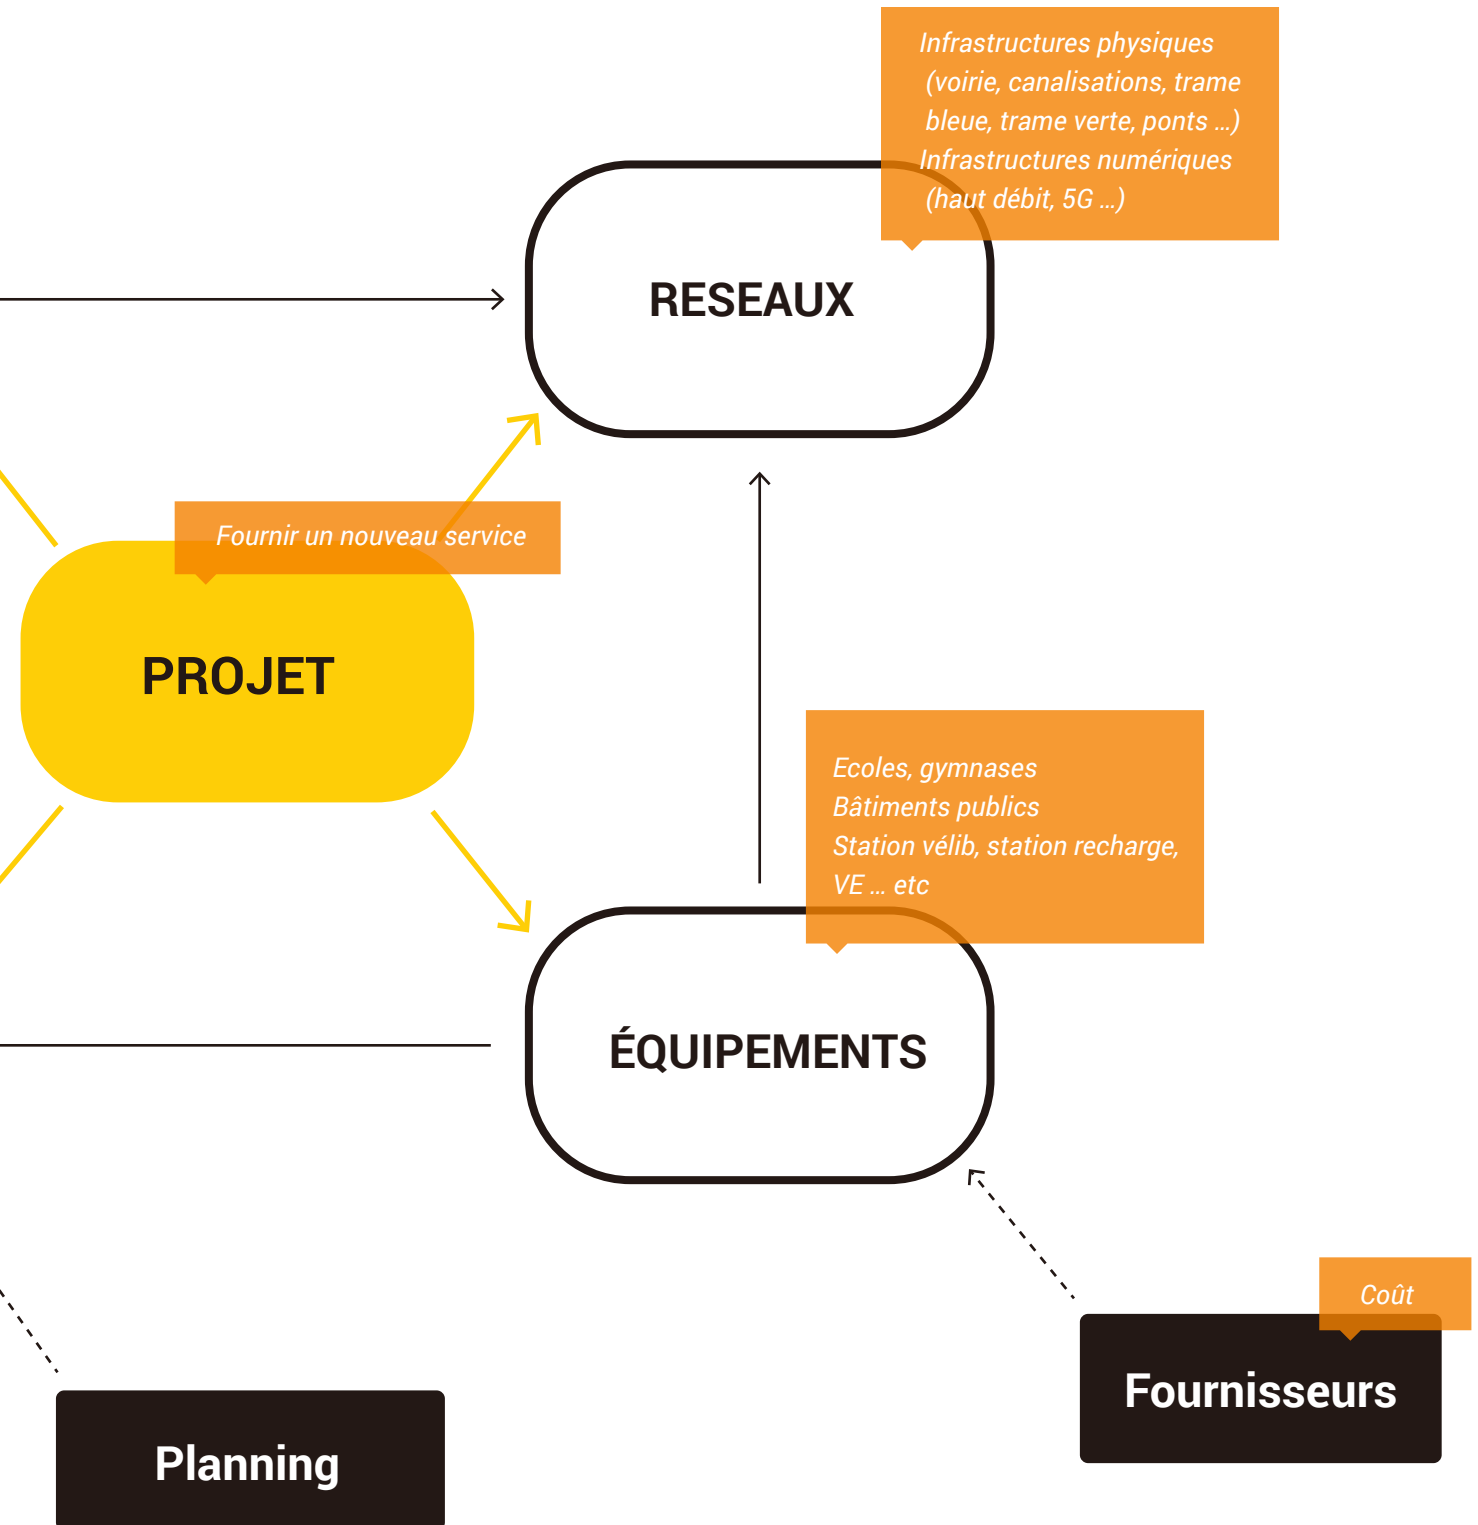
Infrastructures physiques (voirie, canalisations, trame bleue, trame verte, ponts ...)
Infrastructures numériques (haut débit, 5G ...)

RESEAUX

Fournir un nouveau service

PROJET

Ecoles, gymnases
Bâtiments publics
Station vélib, station recharge, VE ... etc

ÉQUIPEMENTS

Coût

Fournisseurs

Planning